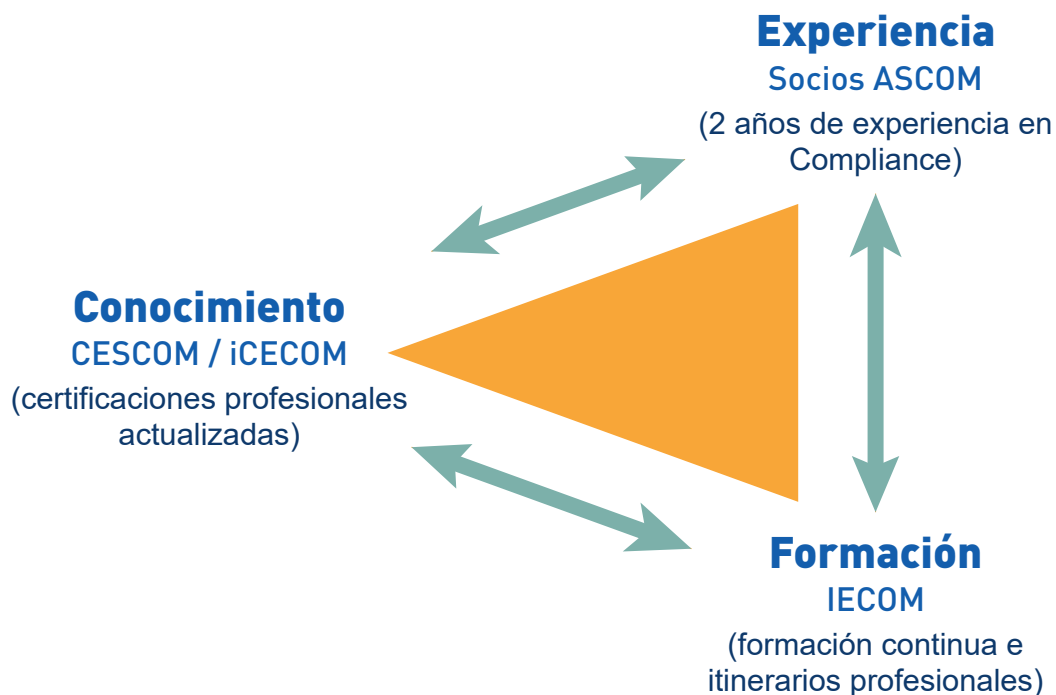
Experiencia
Socios ASCOM
(2 años de experiencia en Compliance)

Conocimiento
CESCOM / iCECOM
(certificaciones profesionales actualizadas)

Formación
IECOM
(formación continua e itinerarios profesionales)